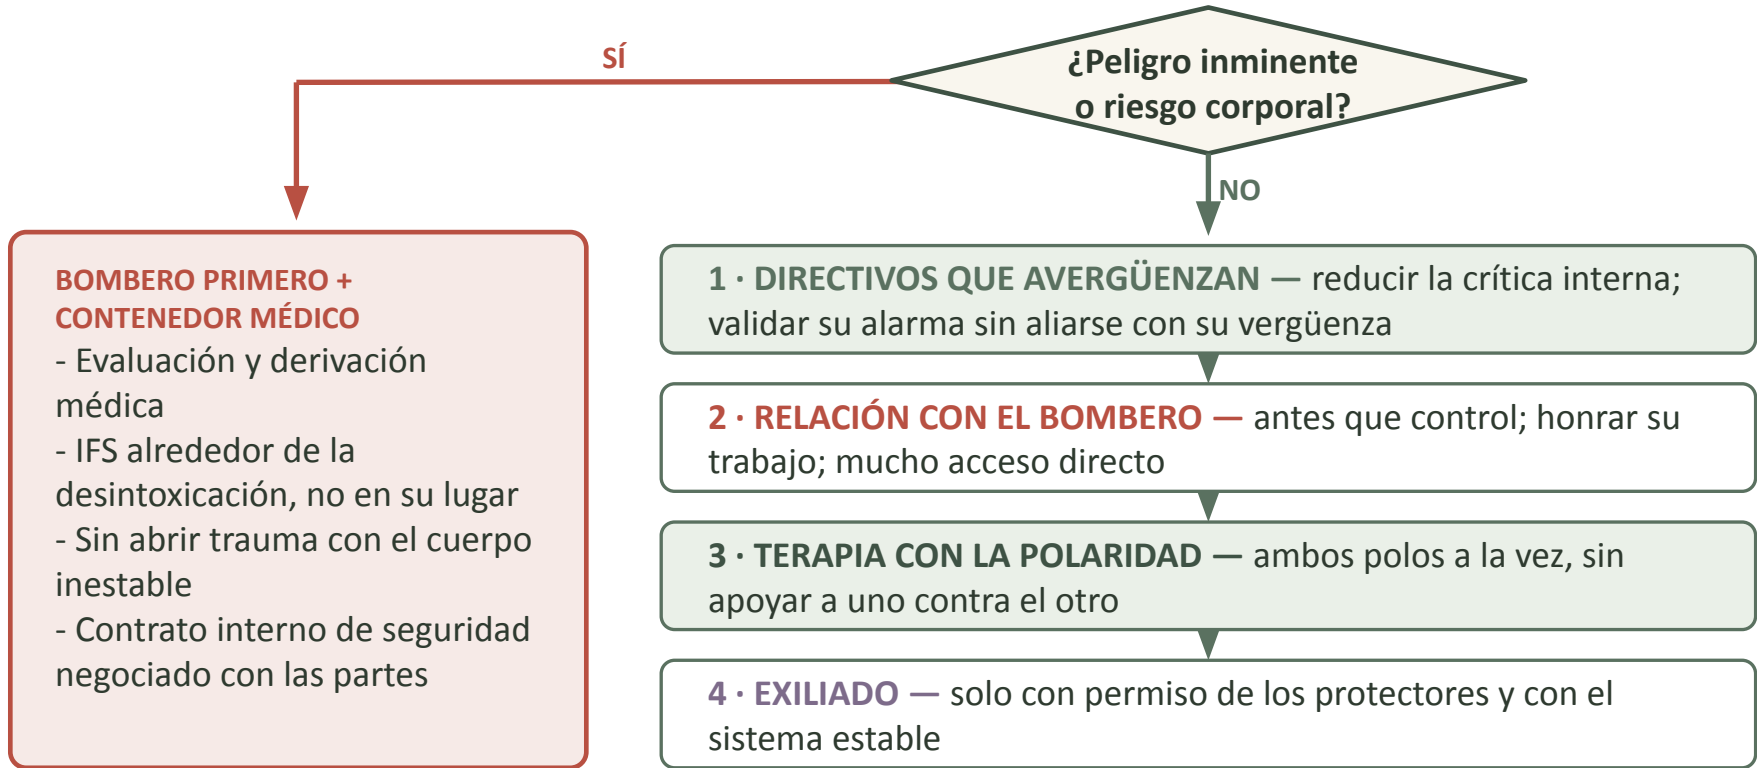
¿Peligro inminente o riesgo corporal?

SÍ

NO

BOMBERO PRIMERO + CONTENEDOR MÉDICO
- Evaluación y derivación médica
- IFS alrededor de la desintoxicación, no en su lugar
- Sin abrir trauma con el cuerpo inestable
- Contrato interno de seguridad negociado con las partes

1 · DIRECTIVOS QUE AVERGÜENZAN — reducir la crítica interna; validar su alarma sin aliarse con su vergüenza

2 · RELACIÓN CON EL BOMBERO — antes que control; honrar su trabajo; mucho acceso directo

3 · TERAPIA CON LA POLARIDAD — ambos polos a la vez, sin apoyar a uno contra el otro

4 · EXILIADO — solo con permiso de los protectores y con el sistema estable